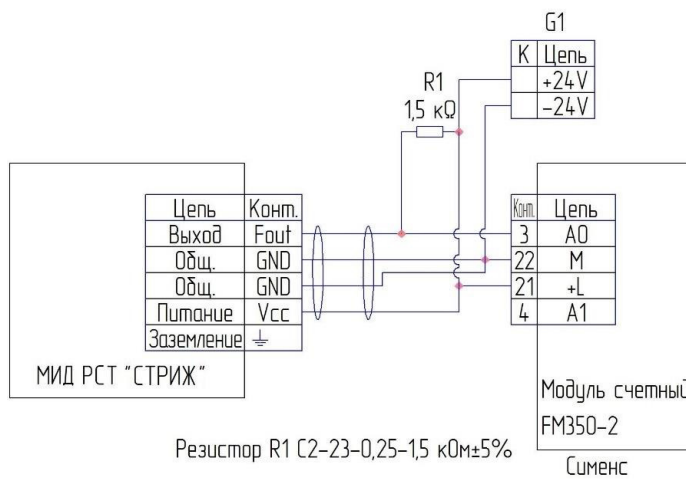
G1

| К | Цепь |
|---|---|
|  | +24V |
|  | −24V |

R1
1,5 kΩ

| Цепь | Конт. |
|---|---|
| Выход | Fout |
| Общ. | GND |
| Общ. | GND |
| Питание | Vcc |
| Заземление | ⏚ |

МИД РСТ "СТРИЖ"

| Конт. | Цепь |
|---|---|
| 3 | A0 |
| 22 | M |
| 21 | +L |
| 4 | A1 |

Модуль счетный
FM350-2

Резистор R1 С2-23-0,25-1,5 кОм±5%

Сименс